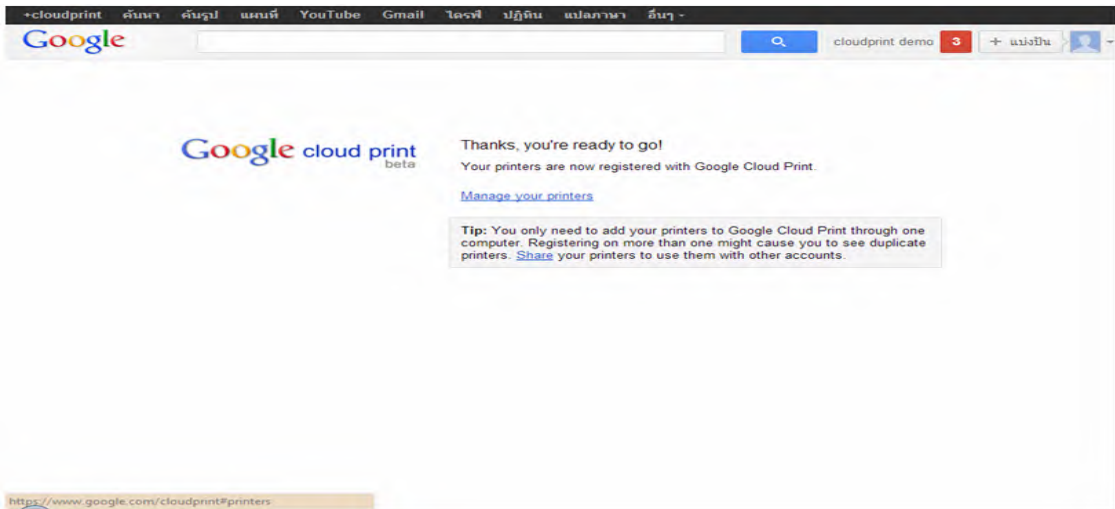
+cloudprint ค้นหา ค้นรูป แผนที่ YouTube Gmail ไดรฟ์ ปฏิทิน แปลภาษา อื่นๆ -

Google

cloudprint demo 3 + แบ่งปัน

Google cloud print beta

Thanks, you're ready to go!

Your printers are now registered with Google Cloud Print.

Manage your printers

Tip: You only need to add your printers to Google Cloud Print through one computer. Registering on more than one might cause you to see duplicate printers. Share your printers to use them with other accounts.

https://www.google.com/cloudprint#printers